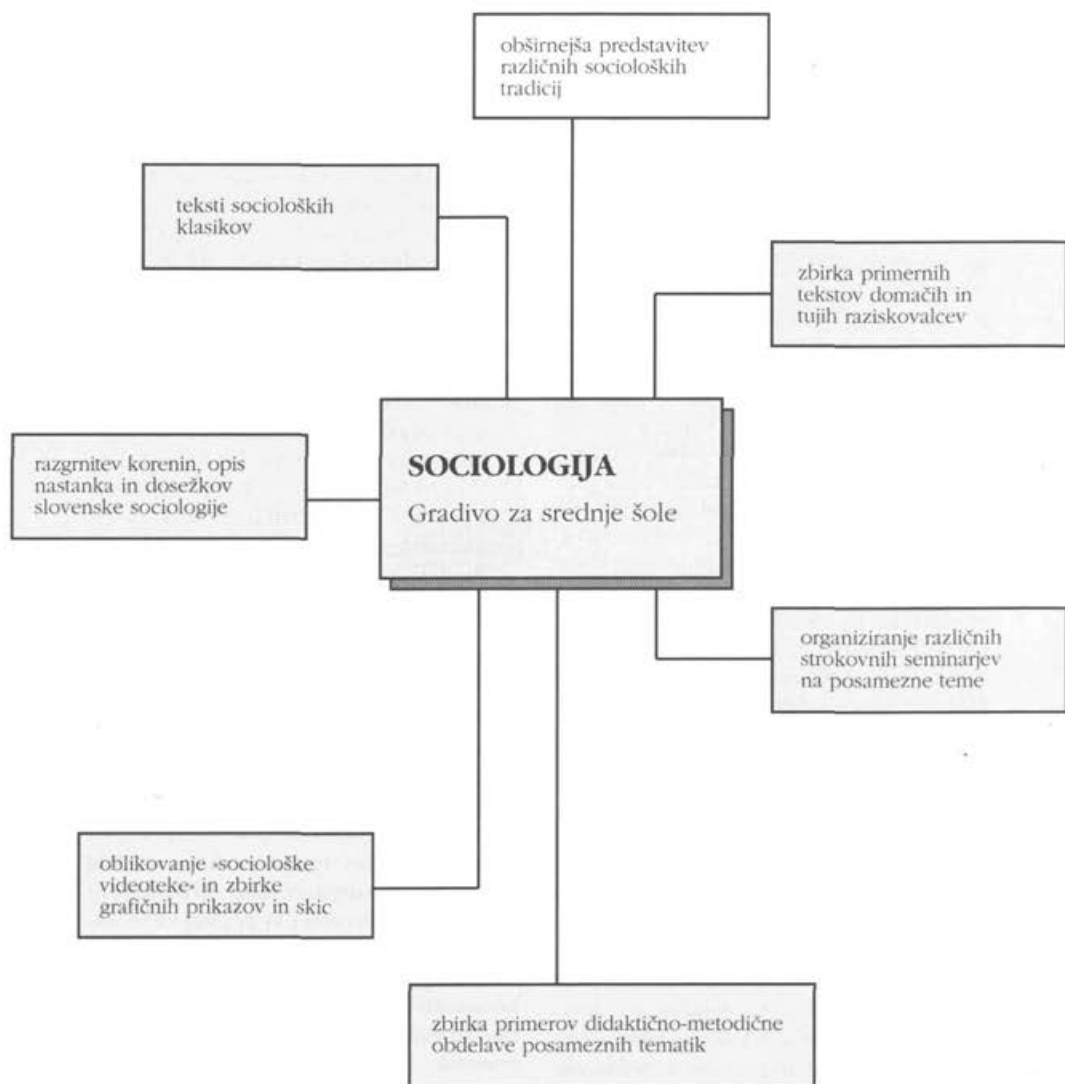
obširnejša predstavitev različnih socioloških tradicij

teksti socioloških klasikov

zbirka primernih tekstov domačih in tujih raziskovalcev

razgrnitev korenin, opis nastanka in dosežkov slovenske sociologije

SOCIOLOGIJA

Gradivo za srednje šole

organiziranje različnih strokovnih seminarjev na posamezne teme

oblikovanje »sociološke videoteke« in zbirke grafičnih prikazov in skic

zbirka primerov didaktično-metodične obdelave posameznih tematik